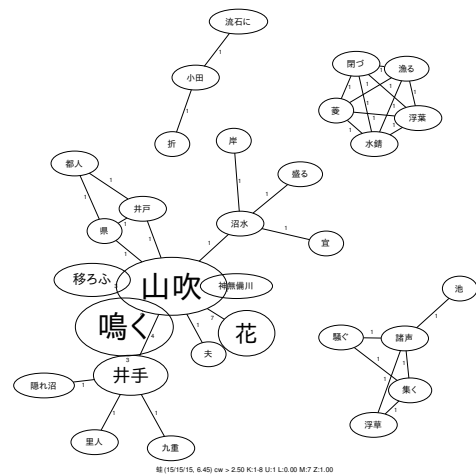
流石に
1
小田
1
折
閉づ
漁る
1
1
1
1
菱
1
浮葉
1
1
1
水錆
岸
都人
1
盛る
1
1
1
井戸
1
1
沼水
1
県
1
1
宜
1
1
移ろふ
山吹
神無備川
1
2
鳴く
1
花
1
夫
池
1
騒ぐ
1
諸声
1
1
3
1
1
集く
井手
1
隠れ沼
1
1
浮草
1
1
里人
九重
蛙 (15/15/15, 6.45) cw > 2.50 K:1-8 U:1 L:0.00 M:7 Z:1.00